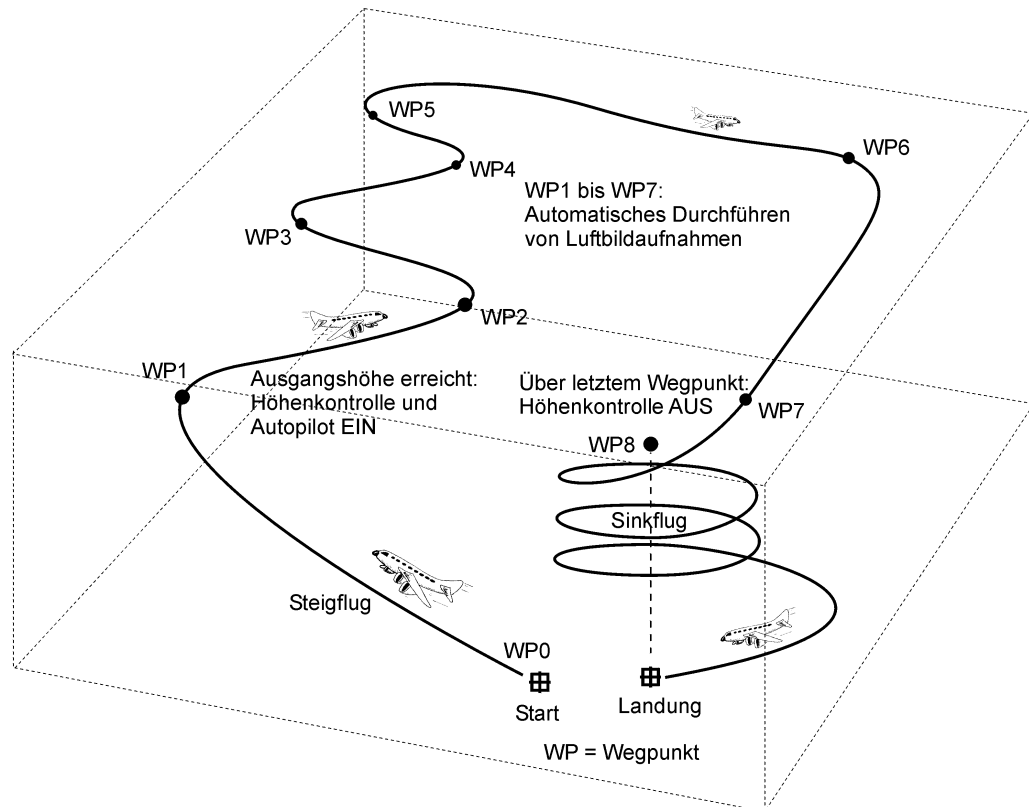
WP5

WP6

WP4

WP1 bis WP7:
Automatisches Durchführen von Luftbildaufnahmen

WP3

WP2

WP1

Ausgangshöhe erreicht:
Höhenkontrolle und Autopilot EIN

Über letztem Wegpunkt:
Höhenkontrolle AUS

WP7

WP8

Sinkflug

Steigflug

WP0

Start

Landung

WP = Wegpunkt